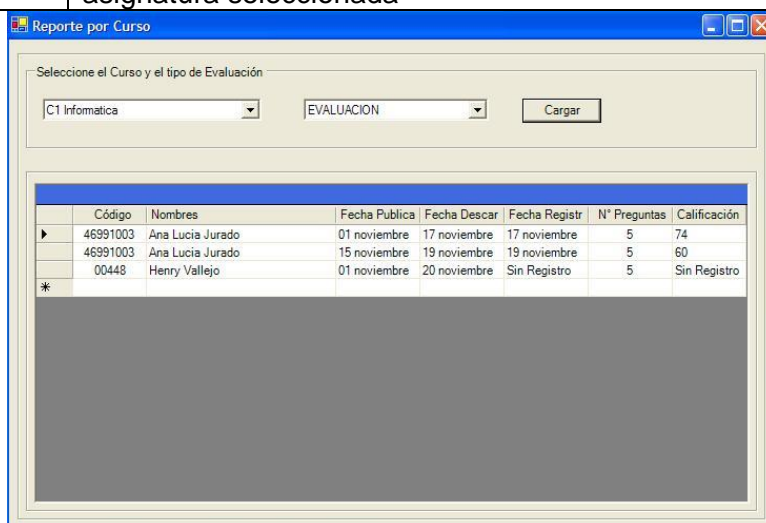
asignatura seleccionada

Reporte por Curso

Seleccione el Curso y el tipo de Evaluación

C1 Informatica

EVALUACION

Cargar

| | Código | Nombres | Fecha Publica | Fecha Descar | Fecha Registr | N° Preguntas | Calificación |
|---|---|---|---|---|---|---|---|
| ▸ | 46991003 | Ana Lucia Jurado | 01 noviembre | 17 noviembre | 17 noviembre | 5 | 74 |
| | 46991003 | Ana Lucia Jurado | 15 noviembre | 19 noviembre | 19 noviembre | 5 | 60 |
| | 00448 | Henry Vallejo | 01 noviembre | 20 noviembre | Sin Registro | 5 | Sin Registro |
| * | | | | | | | |